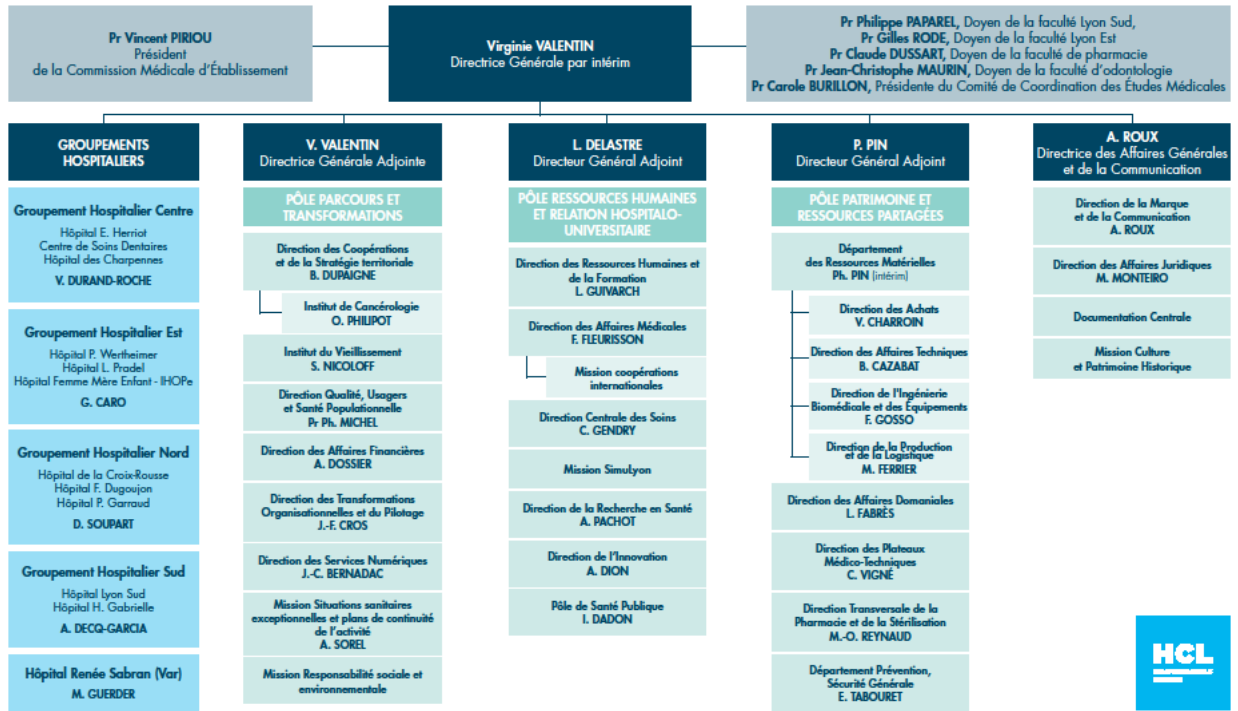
Pr Vincent PIRIOU
Président
de la Commission Médicale d'Établissement

Virginie VALENTIN
Directrice Générale par intérim

Pr Philippe PAPAREL, Doyen de la faculté Lyon Sud,
Pr Gilles RODE, Doyen de la faculté Lyon Est
Pr Claude DUSSART, Doyen de la faculté de pharmacie
Pr Jean-Christophe MAURIN, Doyen de la faculté d'odontologie
Pr Carole BURILLON, Présidente du Comité de Coordination des Études Médicales

GROUPEMENTS HOSPITALIERS

Groupement Hospitalier Centre
Hôpital E. Herriot
Centre de Soins Dentaires
Hôpital des Charpennes
V. DURAND-ROCHE

Groupement Hospitalier Est
Hôpital P. Wertheimer
Hôpital L. Pradel
Hôpital Femme Mère Enfant - IHOPe
G. CARO

Groupement Hospitalier Nord
Hôpital de la Croix-Rousse
Hôpital F. Dugoujon
Hôpital P. Garraud
D. SOUPART

Groupement Hospitalier Sud
Hôpital Lyon Sud
Hôpital H. Gabrielle
A. DECQ-GARCIA

Hôpital Renée Sabran (Var)
M. GUERDER

V. VALENTIN
Directrice Générale Adjointe

PÔLE PARCOURS ET TRANSFORMATIONS

Direction des Coopérations et de la Stratégie territoriale
B. DUPAIGNE

Institut de Cancérologie
O. PHILIPOT

Institut du Vieillissement
S. NICOLOFF

Direction Qualité, Usagers et Santé Populationnelle
Pr Ph. MICHEL

Direction des Affaires Financières
A. DOSSIER

Direction des Transformations Organisationnelles et du Pilotage
J.-F. CROS

Direction des Services Numériques
J.-C. BERNADAC

Mission Situations sanitaires exceptionnelles et plans de continuité de l'activité
A. SOREL

Mission Responsabilité sociale et environnementale

L. DELASTRE
Directeur Général Adjoint

PÔLE RESSOURCES HUMAINES ET RELATION HOSPITALO-UNIVERSITAIRE

Direction des Ressources Humaines et de la Formation
L. GUIVARCH

Direction des Affaires Médicales
F. FLEURISSON

Mission coopérations internationales

Direction Centrale des Soins
C. GENDRY

Mission SimuLyon

Direction de la Recherche en Santé
A. PACHOT

Direction de l'Innovation
A. DION

Pôle de Santé Publique
I. DADON

P. PIN
Directeur Général Adjoint

PÔLE PATRIMOINE ET RESSOURCES PARTAGÉES

Département des Ressources Matérielles
Ph. PIN (intérim)

Direction des Achats
V. CHARROIN

Direction des Affaires Techniques
B. CAZABAT

Direction de l'Ingénierie Biomédicale et des Équipements
F. GOSSO

Direction de la Production et de la Logistique
M. FERRIER

Direction des Affaires Domaniales
L. FABRÈS

Direction des Plateaux Médico-Techniques
C. VIGNÉ

Direction Transversale de la Pharmacie et de la Stérilisation
M.-O. REYNAUD

Département Prévention, Sécurité Générale
E. TABOURET

A. ROUX
Directrice des Affaires Générales et de la Communication

Direction de la Marque et de la Communication
A. ROUX

Direction des Affaires Juridiques
M. MONTEIRO

Documentation Centrale

Mission Culture et Patrimoine Historique

HCL